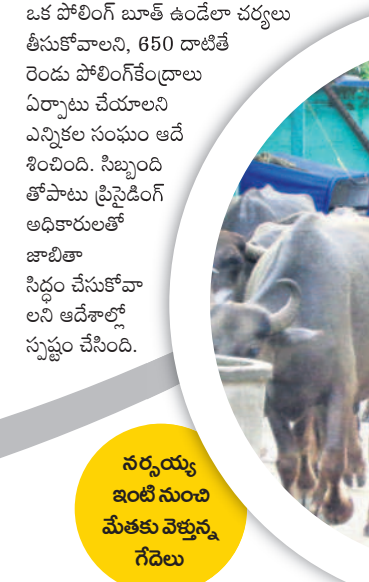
ఒక పోలింగ్ బూత్ ఉండేలా చర్యలు తీసుకోవాలని, 650 దాటితే రెండు పోలింగ్‌కేంద్రాలు ఏర్పాటు చేయాలని ఎన్నికల సంఘం ఆదేశించింది. సిబ్బంది తోపాటు ప్రిసైడింగ్ అధికారులతో జాబితా సిద్ధం చేసుకోవాలని ఆదేశాల్లో స్పష్టం చేసింది.

నర్సయ్య ఇంటి నుంచి మేతకు వెళ్తున్న గేదెలు